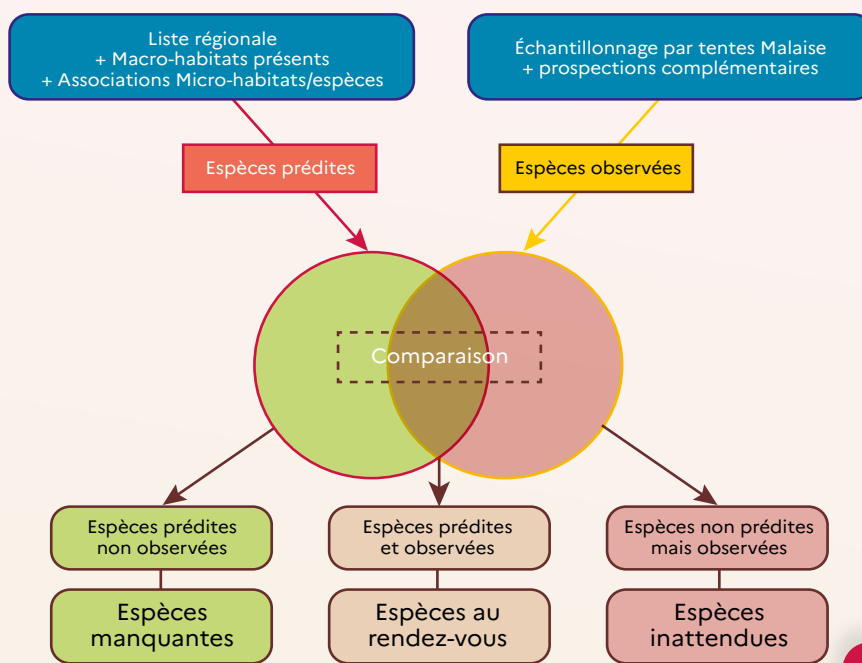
Liste régionale
+ Macro-habitats présents
+ Associations Micro-habitats/espèces

Échantillonnage par tentes Malaise
+ prospections complémentaires

Espèces prédites

Espèces observées

Comparaison

Espèces prédites non observées

Espèces manquantes

Espèces prédites et observées

Espèces au rendez-vous

Espèces non prédites mais observées

Espèces inattendues